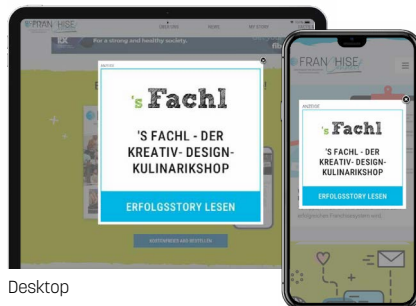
FRANCHISE

For a strong and healthy society.

ANZEIGE

's Fachl

'S FACHL - DER KREATIV- DESIGN-KULINARIKSHOP

ERFOLGSSTORY LESEN

FRANCHISE

ANZEIGE

's Fachl

'S FACHL - DER KREATIV- DESIGN-KULINARIKSHOP

ERFOLGSSTORY LESEN

Desktop